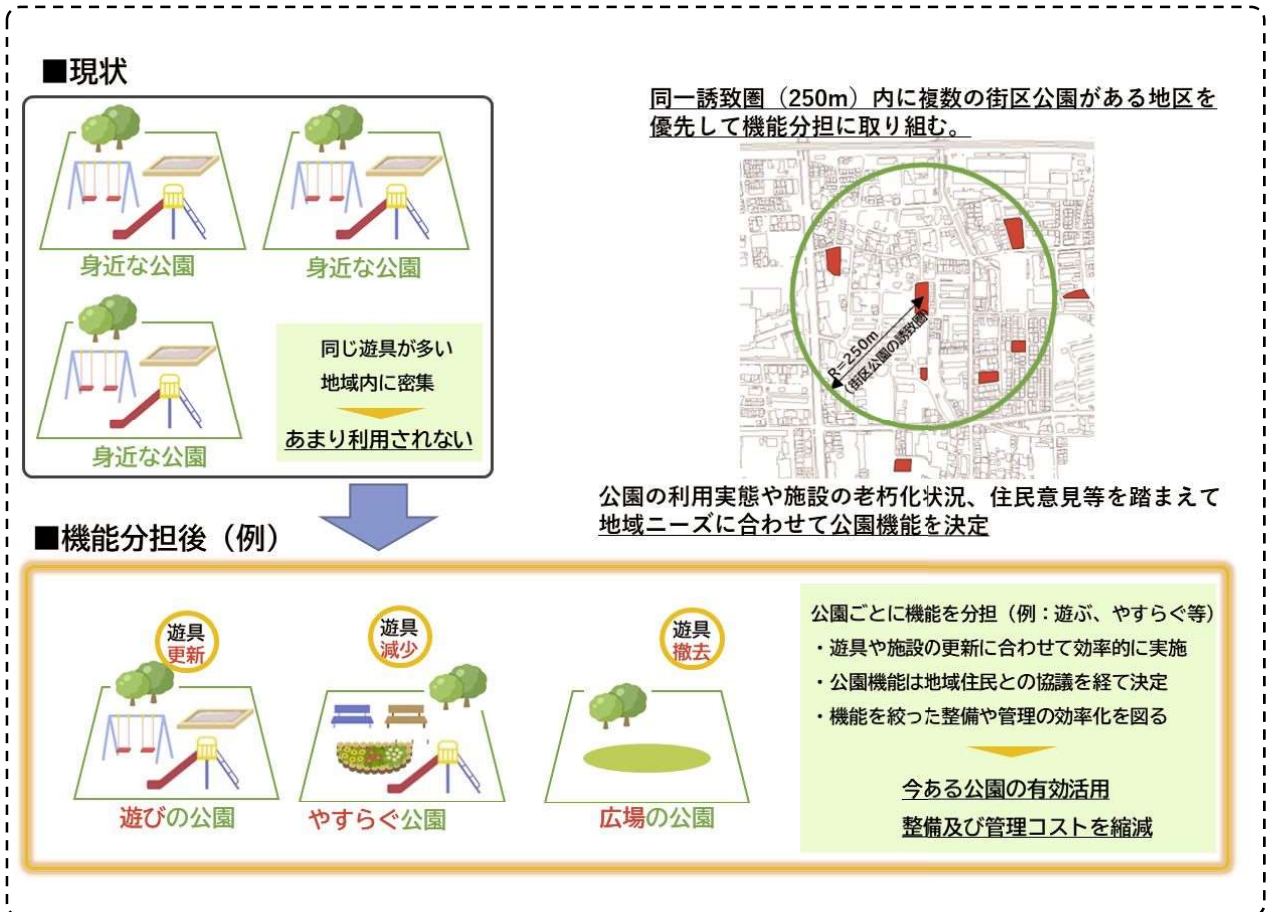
■現状

身近な公園

身近な公園

身近な公園

同じ遊具が多い
地域内に密集
あまり利用されない

同一誘致圏（250m）内に複数の街区公園がある地区を優先して機能分担に取り組む。

R=250m
街区公園の誘致圏

公園の利用実態や施設の老朽化状況、住民意見等を踏まえて地域ニーズに合わせて公園機能を決定

■機能分担後（例）

遊具
更新

遊具
減少

遊具
撤去

遊びの公園

やすらぐ公園

広場の公園

公園ごとに機能を分担（例：遊ぶ、やすらぐ等）
・遊具や施設の更新に合わせて効率的に実施
・公園機能は地域住民との協議を経て決定
・機能を絞った整備や管理の効率化を図る

今ある公園の有効活用
整備及び管理コストを縮減